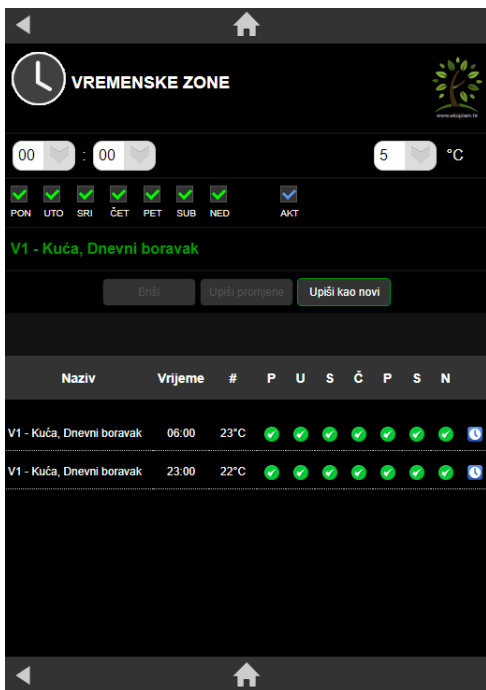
VREMENSKE ZONE

www.ekoplam.hr

00 : 00

5 °C

PON UTO SRI ČET PET SUB NED AKT

V1 - Kuća, Dnevni boravak

Briši Upiši promjene Upiši kao novi

| Naziv | Vrijeme | # | P | U | S | Č | P | S | N |
|---|---|---|---|---|---|---|---|---|---|
| V1 - Kuća, Dnevni boravak | 06:00 | 23°C | | | | | | | |
| V1 - Kuća, Dnevni boravak | 23:00 | 22°C | | | | | | | |